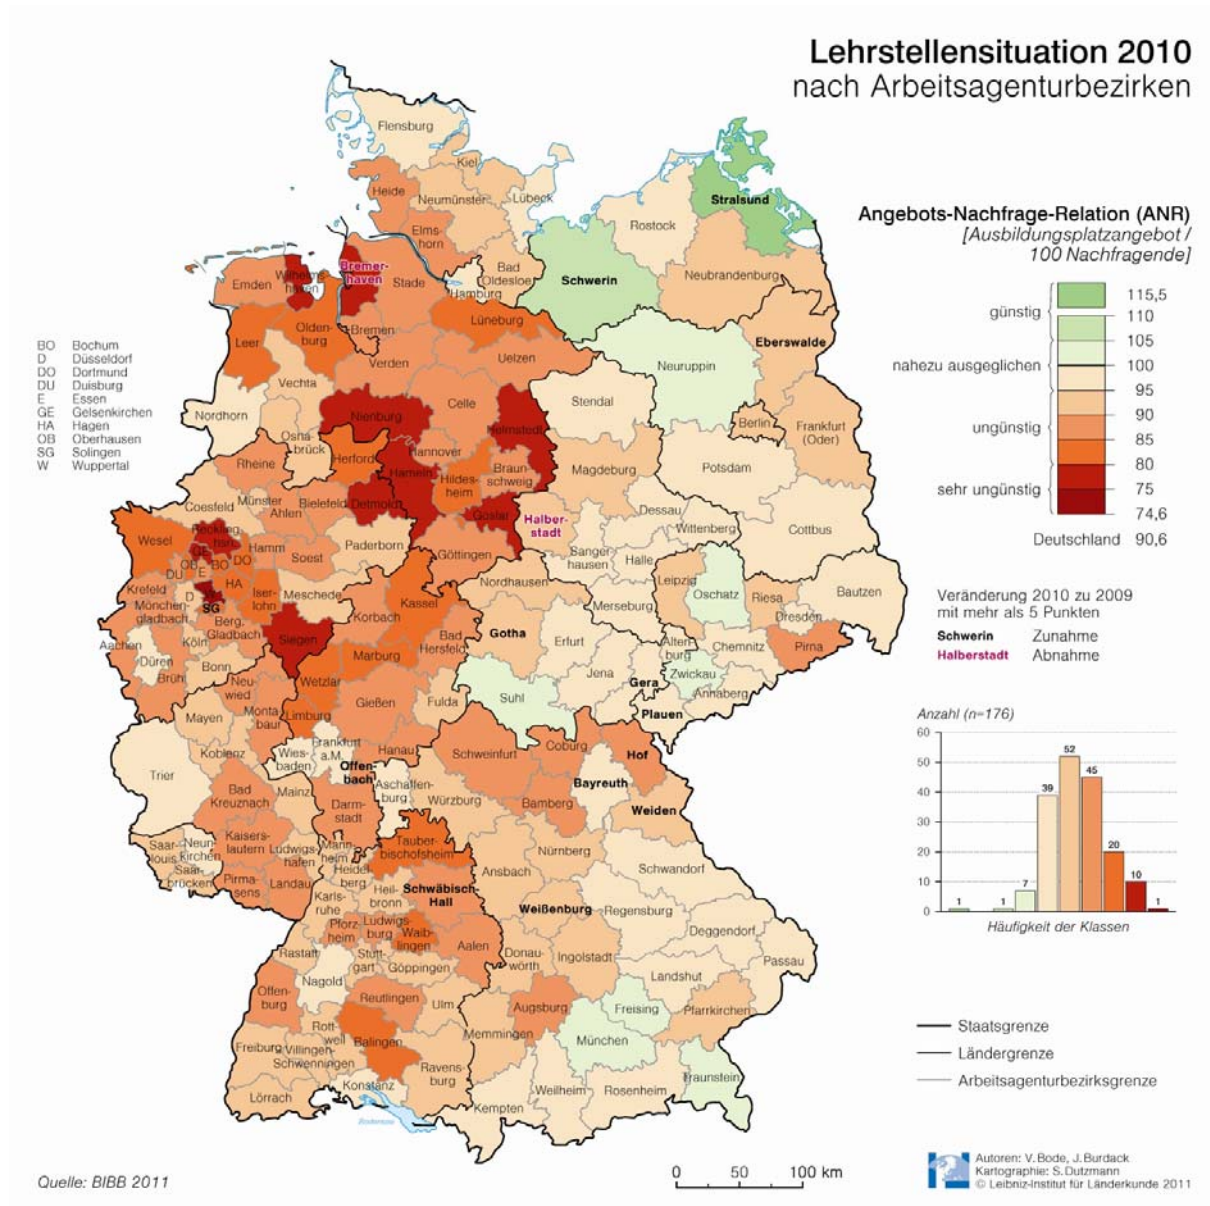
Lehrstellensituation 2010
nach Arbeitsagenturbezirken

Angebots-Nachfrage-Relation (ANR)
[Ausbildungsplatzangebot / 100 Nachfragende]

günstig
nahezu ausgeglichen
ungünstig
sehr ungünstig

115,5
110
105
100
95
90
85
80
75
74,6

Deutschland 90,6

Veränderung 2010 zu 2009 mit mehr als 5 Punkten
Schwerin Zunahme
Halberstadt Abnahme

Anzahl (n=176)
60
50
40
30
20
10
0
1 1 7 39 52 45 20 10 1
Häufigkeit der Klassen

Staatsgrenze
Ländergrenze
Arbeitsagenturbezirksgrenze

BO Bochum
D Düsseldorf
DO Dortmund
DU Duisburg
E Essen
GE Gelsenkirchen
HA Hagen
OB Oberhausen
SG Solingen
W Wuppertal

Flensburg, Kiel, Heide, Neumünster, Lübeck, Stralsund, Rostock, Elmshorn, Bad Oldesloe, Hamburg, Schwerin, Neubrandenburg, Wilhelmshaven, Bremerhaven, Emden, Stade, Leer, Oldenburg, Bremen, Lüneburg, Eberswalde, Neuruppin, Verden, Uelzen, Vechta, Nordhorn, Nienburg, Celle, Stendal, Helmstedt, Berlin, Frankfurt (Oder), Osnabrück, Rheine, Herford, Hannover, Hameln, Hildesheim, Braunschweig, Magdeburg, Potsdam, Coesfeld, Münster, Ahlen, Bielefeld, Detmold, Goslar, Halberstadt, Dessau, Wittenberg, Cottbus, Wesel, Recklinghausen, Hamm, Soest, Paderborn, Göttingen, Sangerhausen, Halle, GE, BO, DO, OB, E, DU, HA, Krefeld, D, W, SG, Mönchengladbach, Iserlohn, Meschede, Nordhausen, Leipzig, Oschatz, Riesa, Bautzen, Dresden, Korbach, Kassel, Merseburg, Bergisch Gladbach, Köln, Siegen, Gotha, Erfurt, Bad Hersfeld, Aachen, Düren, Bonn, Brühl, Marburg, Altenburg, Chemnitz, Pirna, Jena, Gera, Zwickau, Annaberg, Neuwied, Wetzlar, Suhl, Plauen, Mayen, Montabaur, Limburg, Gießen, Fulda, Koblenz, Wiesbaden, Frankfurt a.M., Hanau, Offenbach, Schweinfurt, Coburg, Hof, Trier, Bad Kreuznach, Mainz, Aschaffenburg, Bayreuth, Darmstadt, Würzburg, Bamberg, Weiden, Kaiserslautern, Saarlouis, Neunkirchen, Saarbrücken, Ludwigshafen, Mannheim, Tauberbischofsheim, Nürnberg, Schwandorf, Pirmasens, Landau, Heidelberg, Heilbronn, Schwäbisch Hall, Ansbach, Karlsruhe, Weißenburg, Regensburg, Pforzheim, Ludwigsburg, Waiblingen, Aalen, Deggendorf, Rastatt, Stuttgart, Göppingen, Donauwörth, Ingolstadt, Passau, Offenburg, Nagold, Reutlingen, Ulm, Landshut, Augsburg, Freising, Pfarrkirchen, Rottweil, Balingen, Memmingen, München, Freiburg, Villingen-Schwenningen, Ravensburg, Traunstein, Konstanz, Lörrach, Kempten, Weilheim, Rosenheim, Bodensee

Quelle: BIBB 2011

0 50 100 km

Autoren: V. Bode, J. Burdack
Kartographie: S. Dutzmann
© Leibniz-Institut für Länderkunde 2011